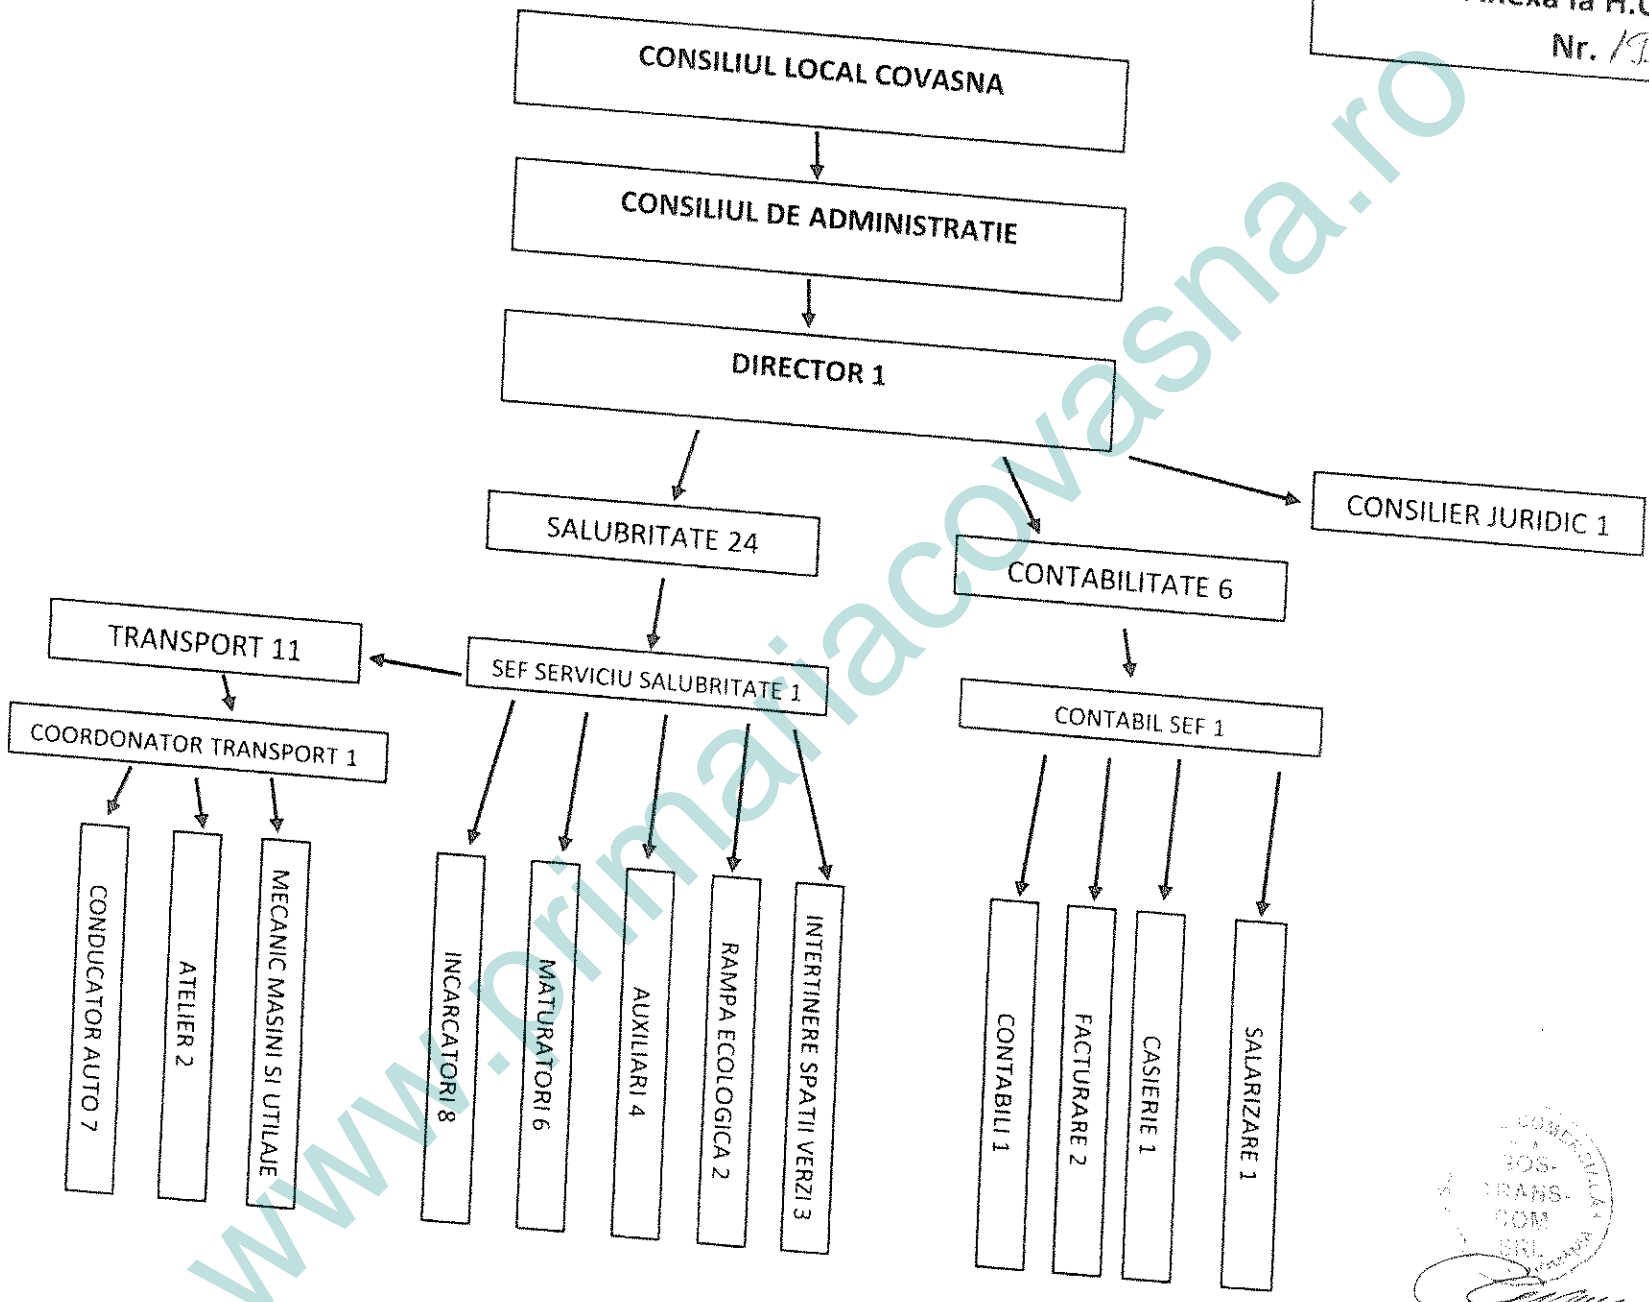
Anexa la H.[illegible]
Nr. /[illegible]

CONSILIUL LOCAL COVASNA

CONSILIUL DE ADMINISTRATIE

DIRECTOR 1

SALUBRITATE 24

CONSILIER JURIDIC 1

CONTABILITATE 6

TRANSPORT 11

SEF SERVICIU SALUBRITATE 1

CONTABIL SEF 1

COORDONATOR TRANSPORT 1

CONDUCATOR AUTO 7

ATELIER 2

MECANIC MASINI SI UTILAJE

INCARCATORI 8

MATURATORI 6

AUXILIARI 4

RAMPA ECOLOGICA 2

INTERTINERE SPATII VERZI 3

CONTABILI 1

FACTURARE 2

CASIERIE 1

SALARIZARE 1

www.primariacovasna.ro

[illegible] COMERCIALA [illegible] BOS-TRANS-COM SRL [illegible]